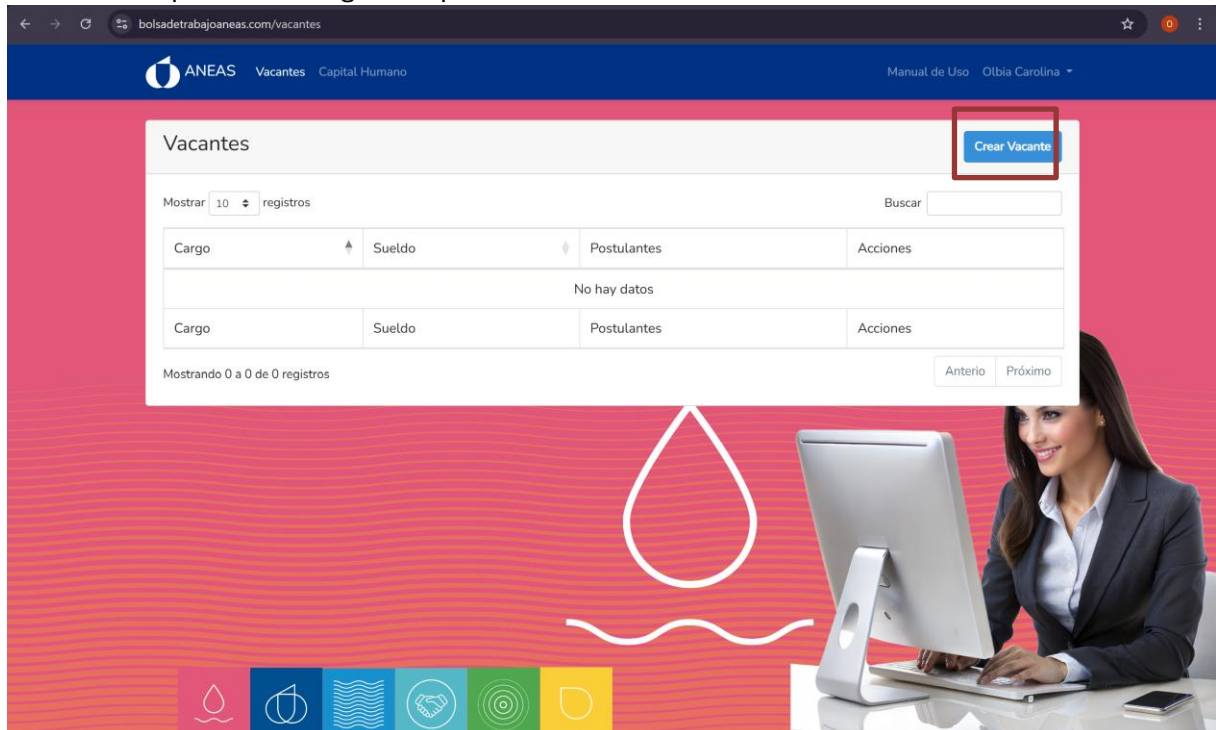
bolsadetrabajoaneas.com/vacantes

ANEAS Vacantes Capital Humano

Manual de Uso Olbia Carolina

Vacantes

Crear Vacante

Mostrar 10 registros

Buscar

| Cargo | Sueldo | Postulantes | Acciones |
|---|---|---|---|
| No hay datos | | | |
| Cargo | Sueldo | Postulantes | Acciones |

Mostrando 0 a 0 de 0 registros

Anterio Próximo